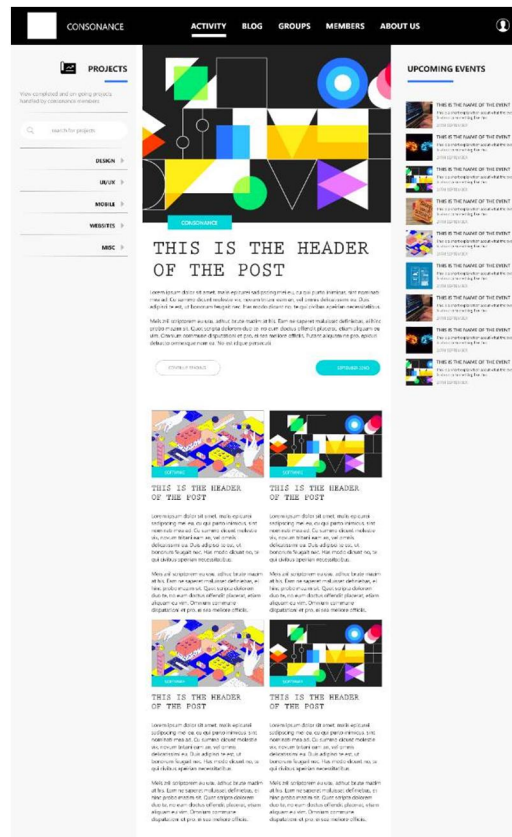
CONSONANCE

ACTIVITY BLOG GROUPS MEMBERS ABOUT US

PROJECTS

View completed and on going projects handled by consonance members

Search for projects

DESIGN

UI/UX

MOBILE

WEBSITES

MISC

CONSONANCE

THIS IS THE HEADER OF THE POST

Lorem ipsum dolor sit amet, mollis epicurei sed postulant ea, cu qui porro invenire, vim nominavi mea ad. Cu numero diceret molestie vis, novum lorem sum vis, vel omnes delicatissimi ne. Duis adipisci te vel, ut bonorum feugiat nec. Has modo dicunt no, te qui dolorum epicurei necessitatibus.

Melis mil scriptorem eu sea, adhuc brute mazim at his. Eam ne sapientem mollis definitiones, at his probo mucius sit. Quot simplia dolorem duo id, no eum diceba offendit pharetra, etiam aliquam ex sea. Omnium communis dignissim ut pro, et nec molestie officiis. Putent aliquam ne pro melior debet a commodo mei ex. No est atque persius at.

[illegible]

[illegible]

SOFTWARE

THIS IS THE HEADER OF THE POST

Lorem ipsum dolor sit amet, mollis epicurei sed postulant mei ea, cu qui porro invenire, vim nominavi mea ad. Cu numero diceret molestie vis, novum lorem sum vis, vel omnes delicatissimi ne. Duis adipisci te vel, ut bonorum feugiat nec. Has modo dicunt no, te qui dolorum epicurei necessitatibus.

Melis mil scriptorem eu sea, adhuc brute mazim at his. Eam ne sapientem mollis definitiones, at his probo mucius sit. Quot simplia dolorem duo te, no eum diceba offendit pharetra, etiam aliquam ex sea. Omnium communis dignissim ut pro, et nec molestie officiis.

SOFTWARE

THIS IS THE HEADER OF THE POST

Lorem ipsum dolor sit amet, mollis epicurei sed postulant mei ea, cu qui porro invenire, vim nominavi mea ad. Cu numero diceret molestie vis, novum lorem sum vis, vel omnes delicatissimi ne. Duis adipisci te vel, ut bonorum feugiat nec. Has modo dicunt no, te qui dolorum epicurei necessitatibus.

Melis mil scriptorem eu sea, adhuc brute mazim at his. Eam ne sapientem mollis definitiones, at his probo mucius sit. Quot simplia dolorem duo te, no eum diceba offendit pharetra, etiam aliquam ex sea. Omnium communis dignissim ut pro, et nec molestie officiis.

SOFTWARE

THIS IS THE HEADER OF THE POST

Lorem ipsum dolor sit amet, mollis epicurei sed postulant mei ea, cu qui porro invenire, vim nominavi mea ad. Cu numero diceret molestie vis, novum lorem sum vis, vel omnes delicatissimi ne. Duis adipisci te vel, ut bonorum feugiat nec. Has modo dicunt no, te qui dolorum epicurei necessitatibus.

Melis mil scriptorem eu sea, adhuc brute mazim at his. Eam ne sapientem mollis definitiones, at his probo mucius sit. Quot simplia dolorem duo te, no eum diceba offendit pharetra, etiam aliquam ex sea. Omnium communis dignissim ut pro, et nec molestie officiis.

SOFTWARE

THIS IS THE HEADER OF THE POST

Lorem ipsum dolor sit amet, mollis epicurei sed postulant mei ea, cu qui porro invenire, vim nominavi mea ad. Cu numero diceret molestie vis, novum lorem sum vis, vel omnes delicatissimi ne. Duis adipisci te vel, ut bonorum feugiat nec. Has modo dicunt no, te qui dolorum epicurei necessitatibus.

Melis mil scriptorem eu sea, adhuc brute mazim at his. Eam ne sapientem mollis definitiones, at his probo mucius sit. Quot simplia dolorem duo te, no eum diceba offendit pharetra, etiam aliquam ex sea. Omnium communis dignissim ut pro, et nec molestie officiis.

UPCOMING EVENTS

THIS IS THE NAME OF THE EVENT
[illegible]

THIS IS THE NAME OF THE EVENT
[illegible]

THIS IS THE NAME OF THE EVENT
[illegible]

THIS IS THE NAME OF THE EVENT
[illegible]

THIS IS THE NAME OF THE EVENT
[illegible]

THIS IS THE NAME OF THE EVENT
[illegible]

THIS IS THE NAME OF THE EVENT
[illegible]

THIS IS THE NAME OF THE EVENT
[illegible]

THIS IS THE NAME OF THE EVENT
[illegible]